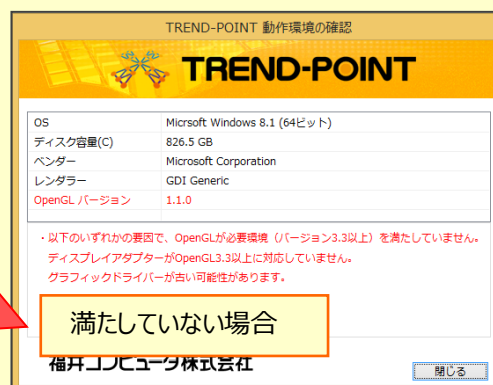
TREND-POINT 動作環境の確認

TREND-POINT

| | |
|---|---|
| OS | Micrsoft Windows 8.1 (64ビット) |
| ディスク容量(C) | 826.5 GB |
| ベンダー | Microsoft Corporation |
| レンダラー | GDI Generic |
| OpenGL バージョン | 1.1.0 |

・以下のいずれかの要因で、OpenGLが必要環境（バージョン3.3以上）を満たしていません。
ディスプレイアダプターがOpenGL3.3以上に対応していません。
グラフィックドライバーが古い可能性があります。

満たしていない場合

福井コンピュータ株式会社

閉じる